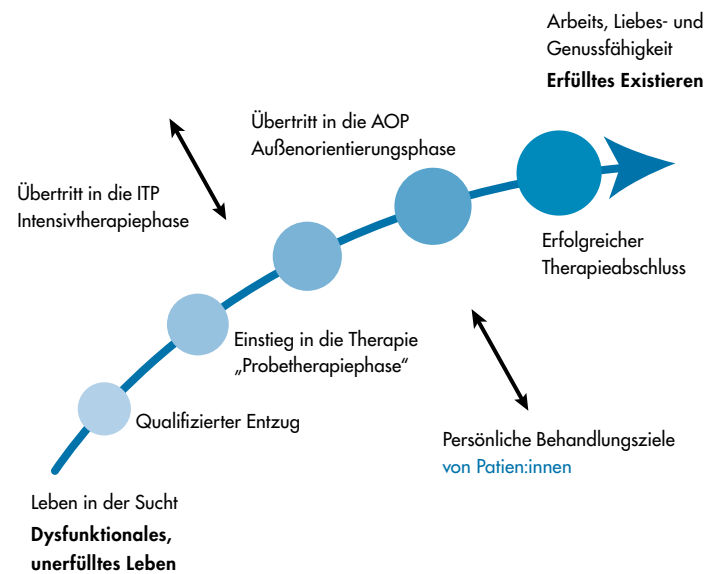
Arbeits, Liebes- und Genussfähigkeit
**Erfülltes Existieren**

Übertritt in die AOP
Außenorientierungsphase

Übertritt in die ITP
Intensivtherapiephase

Erfolgreicher
Therapieabschluss

Einstieg in die Therapie
„Probetherapiephase"

Qualifizierter Entzug

Persönliche Behandlungsziele
von Patien:innen

Leben in der Sucht
**Dysfunktionales, unerfülltes Leben**